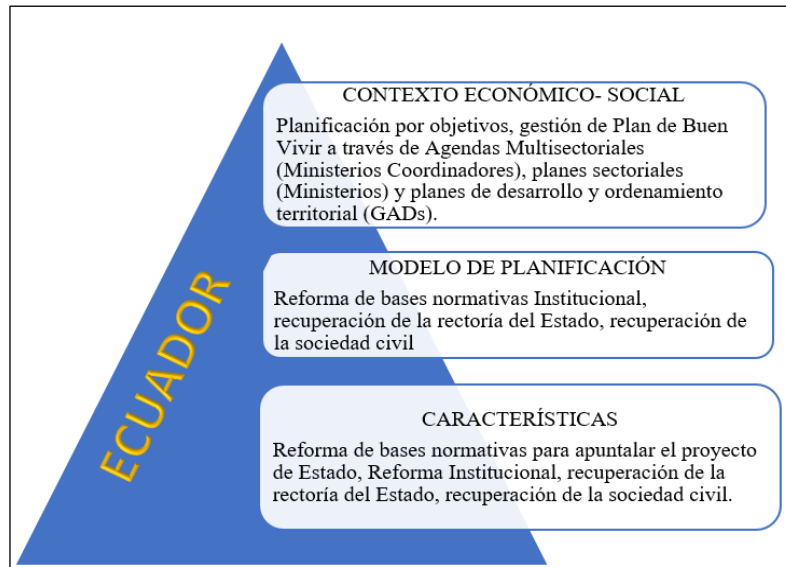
ECUADOR

CONTEXTO ECONÓMICO- SOCIAL

Planificación por objetivos, gestión de Plan de Buen Vivir a través de Agendas Multisectoriales (Ministerios Coordinadores), planes sectoriales (Ministerios) y planes de desarrollo y ordenamiento territorial (GADs).

MODELO DE PLANIFICACIÓN

Reforma de bases normativas Institucional, recuperación de la rectoría del Estado, recuperación de la sociedad civil

CARACTERÍSTICAS

Reforma de bases normativas para apuntalar el proyecto de Estado, Reforma Institucional, recuperación de la rectoría del Estado, recuperación de la sociedad civil.